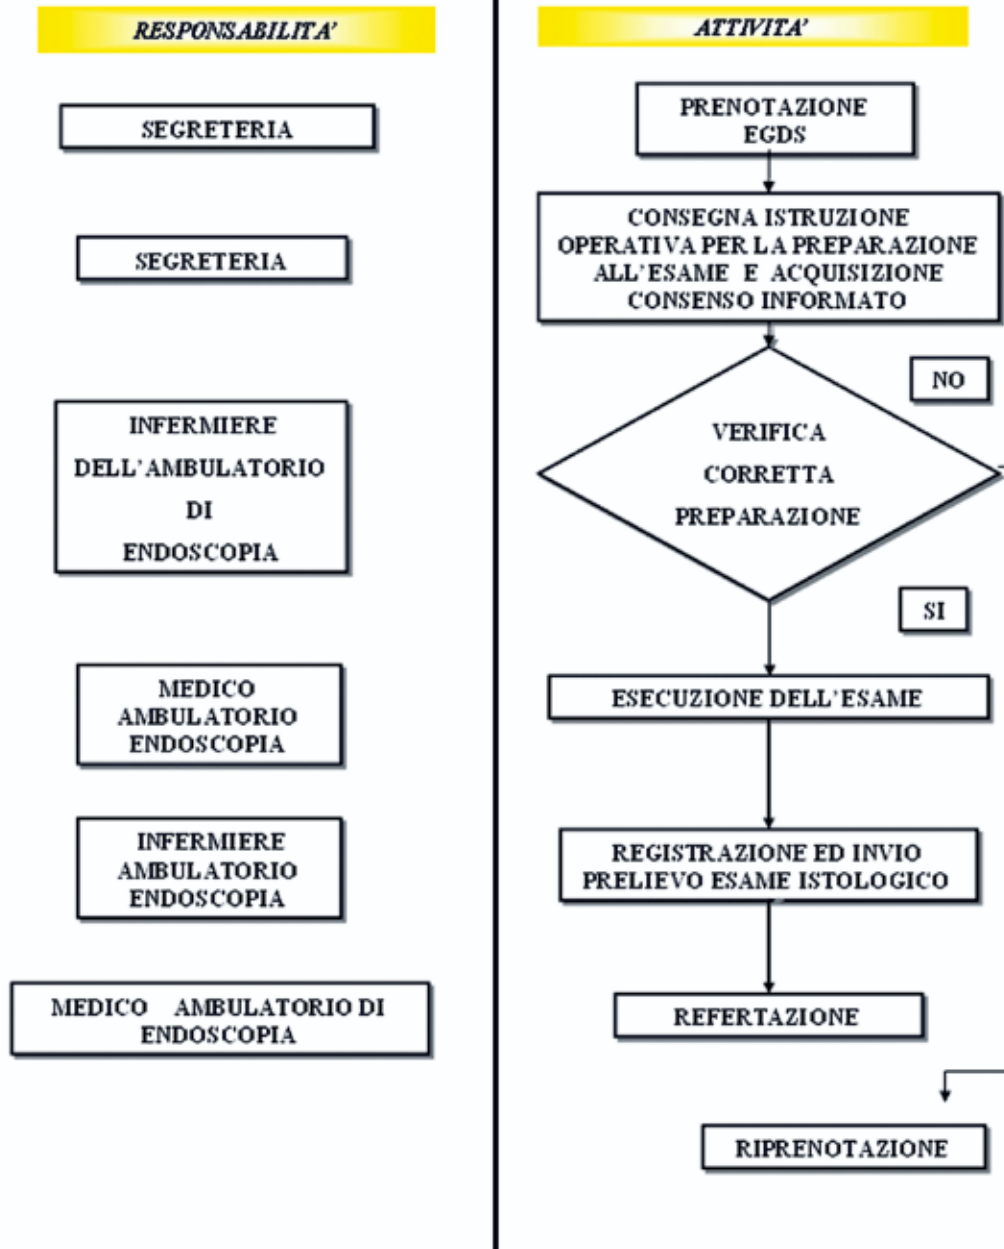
RESPONSABILITA'

SEGRETERIA

SEGRETERIA

INFERMIERE DELL'AMBULATORIO DI ENDOSCOPIA

MEDICO AMBULATORIO ENDOSCOPIA

INFERMIERE AMBULATORIO ENDOSCOPIA

MEDICO AMBULATORIO DI ENDOSCOPIA

ATTIVITA'

PRENOTAZIONE EGDS

CONSEGNA ISTRUZIONE OPERATIVA PER LA PREPARAZIONE ALL'ESAME E ACQUISIZIONE CONSENSO INFORMATO

NO

VERIFICA CORRETTA PREPARAZIONE

SI

ESECUZIONE DELL'ESAME

REGISTRAZIONE ED INVIO PRELIEVO ESAME ISTOLOGICO

REFERTAZIONE

RIPRENOTAZIONE